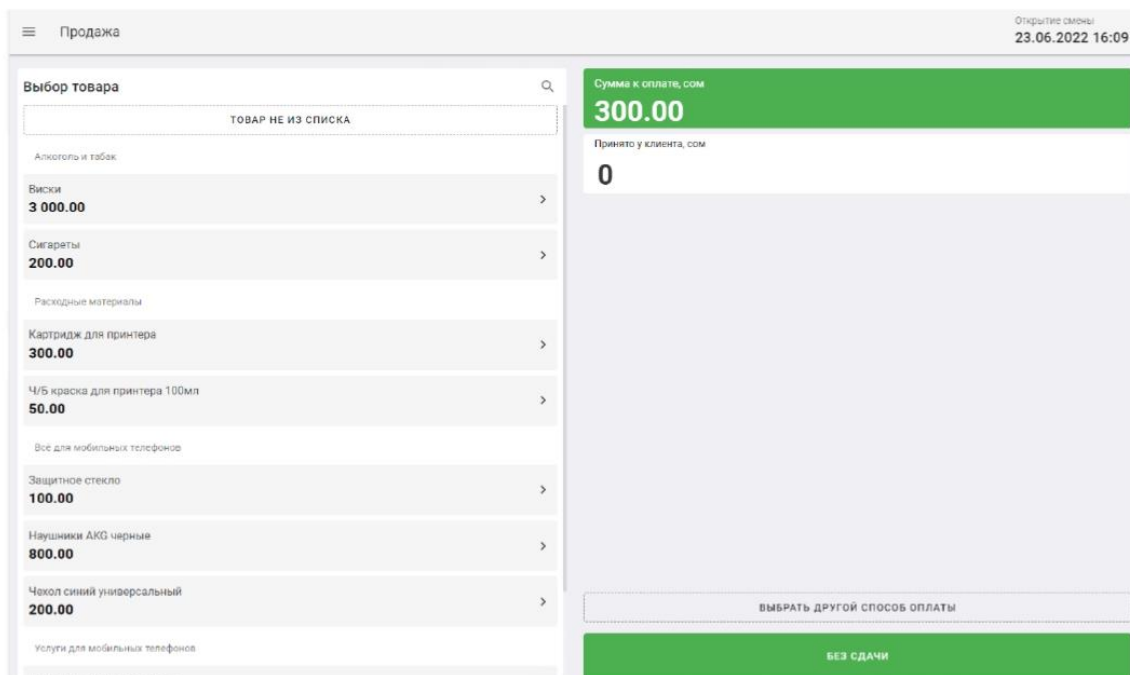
Продажа

Открытие смены
23.06.2022 16:09

Выбор товара

ТОВАР НЕ ИЗ СПИСКА

Алкоголь и табак

Виски
3 000.00

Сигареты
200.00

Расходные материалы

Картридж для принтера
300.00

Ч/Б краска для принтера 100мл
50.00

Всё для мобильных телефонов

Защитное стекло
100.00

Наушники AKG черные
800.00

Чехол синий универсальный
200.00

Услуги для мобильных телефонов

Сумма к оплате, сом
300.00

Принято у клиента, сом
0

ВЫБРАТЬ ДРУГОЙ СПОСОБ ОПЛАТЫ

БЕЗ СДАЧИ